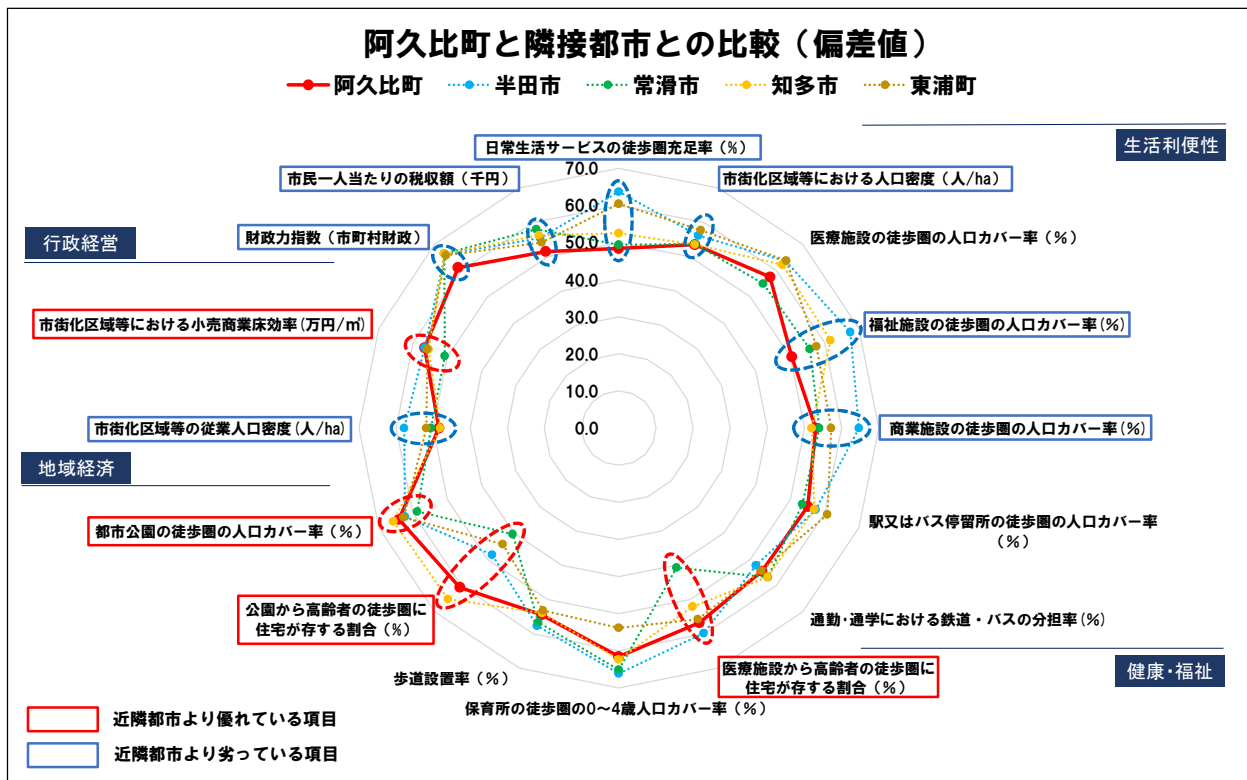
阿久比町と隣接都市との比較（偏差値）

阿久比町　半田市　常滑市　知多市　東浦町

生活利便性

日常生活サービスの徒歩圏充足率（%）

70.0
60.0
50.0
40.0
30.0
20.0
10.0
0.0

市民一人当たりの税収額（千円）

市街化区域等における人口密度（人/ha）

行政経営

財政力指数（市町村財政）

医療施設の徒歩圏の人口カバー率（%）

市街化区域等における小売商業床効率(万円/㎡)

福祉施設の徒歩圏の人口カバー率(%)

市街化区域等の従業人口密度(人/ha)

商業施設の徒歩圏の人口カバー率(%)

地域経済

駅又はバス停留所の徒歩圏の人口カバー率（%）

都市公園の徒歩圏の人口カバー率（%）

通勤・通学における鉄道・バスの分担率(%)

公園から高齢者の徒歩圏に住宅が存する割合（%）

健康・福祉

医療施設から高齢者の徒歩圏に住宅が存する割合（%）

歩道設置率（%）

保育所の徒歩圏の0～4歳人口カバー率（%）

近隣都市より優れている項目

近隣都市より劣っている項目